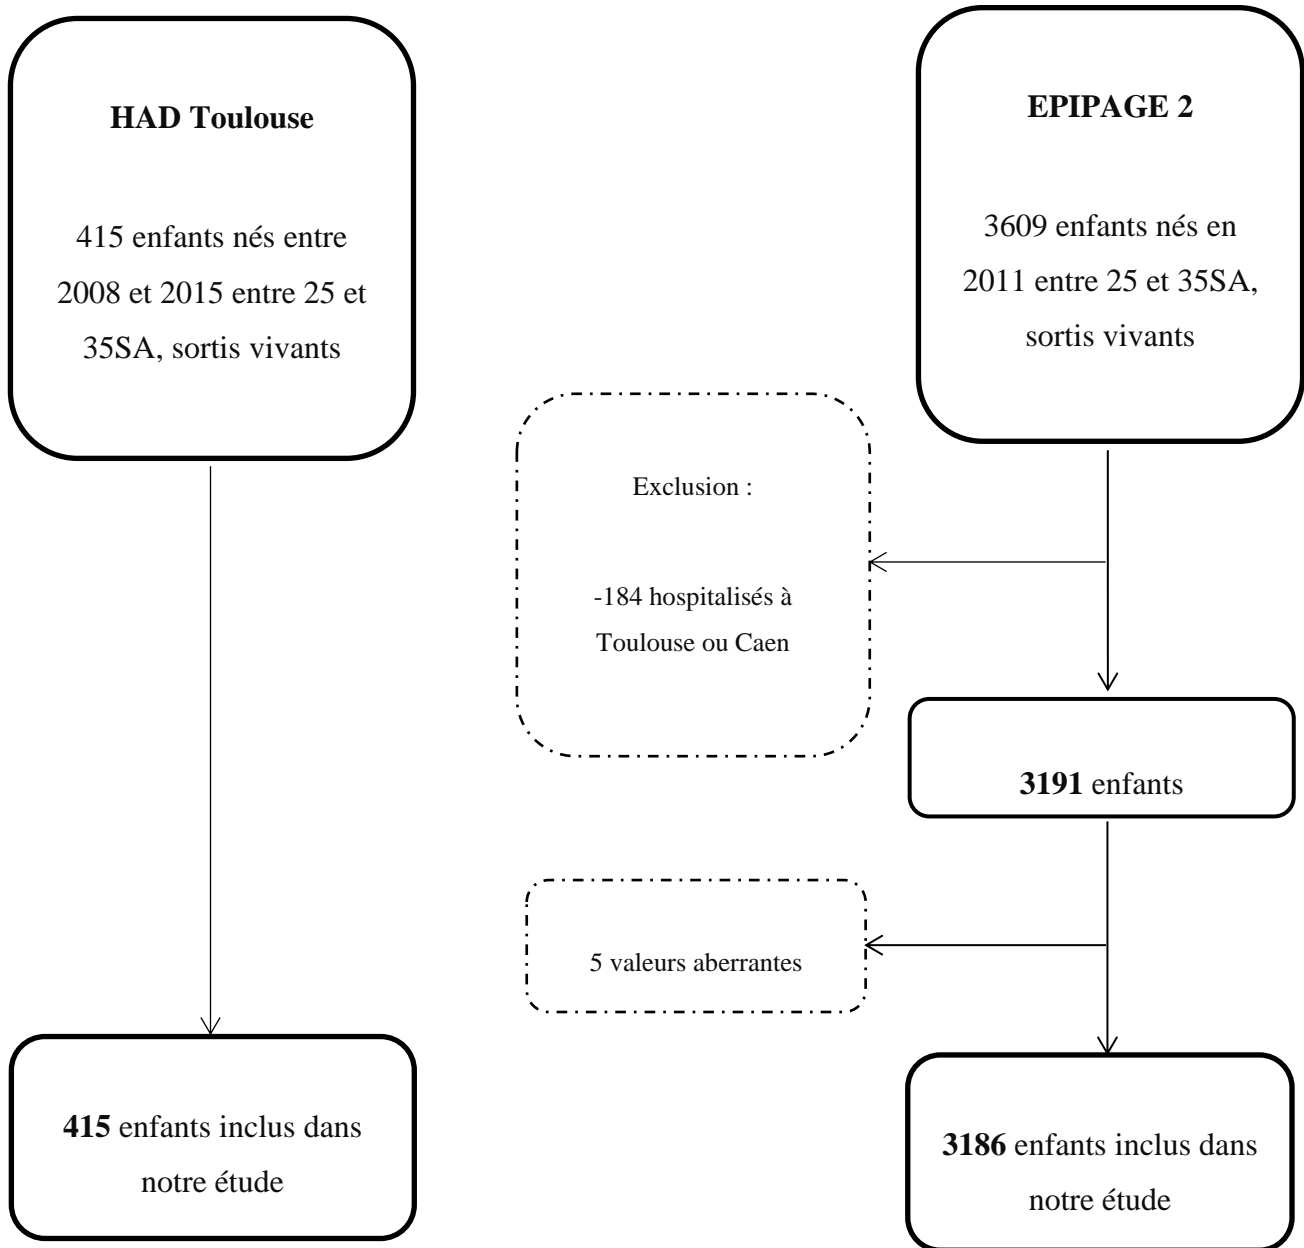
HAD Toulouse

415 enfants nés entre 2008 et 2015 entre 25 et 35SA, sortis vivants

EPIPAGE 2

3609 enfants nés en 2011 entre 25 et 35SA, sortis vivants

Exclusion :

-184 hospitalisés à Toulouse ou Caen

3191 enfants

5 valeurs aberrantes

415 enfants inclus dans notre étude

3186 enfants inclus dans notre étude